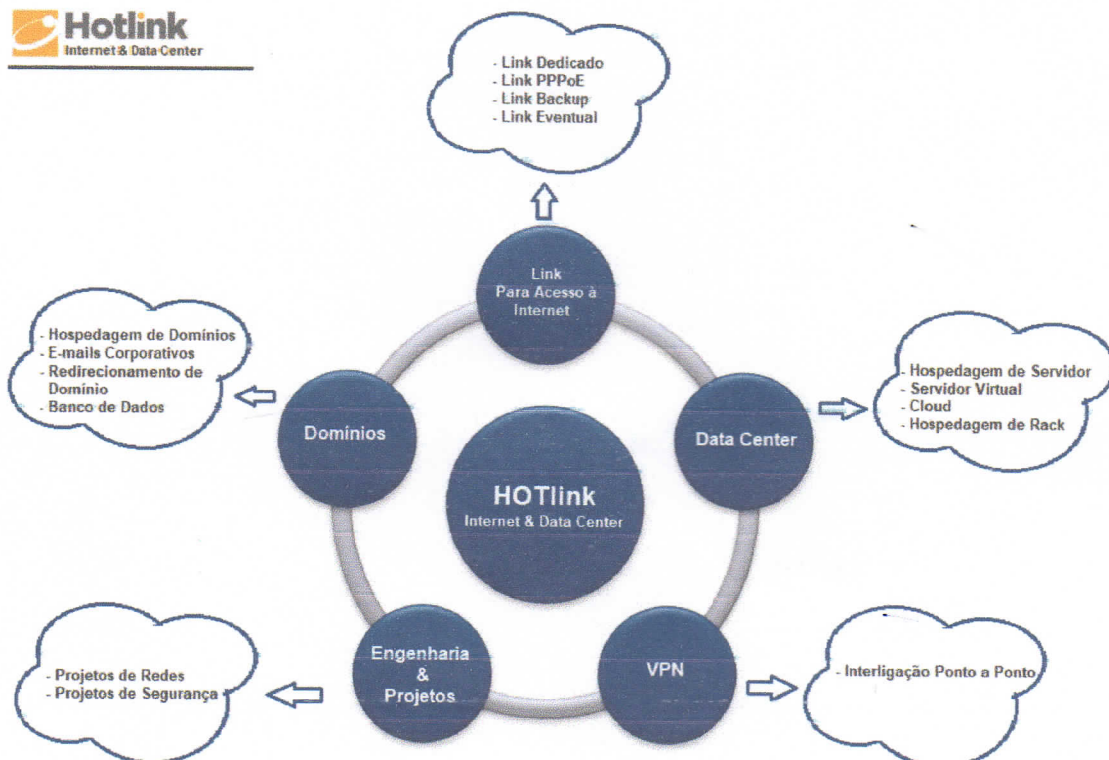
Hotlink
Internet & Data Center

- Link Dedicado
- Link PPPoE
- Link Backup
- Link Eventual

Link
Para Acesso à Internet

- Hospedagem de Domínios
- E-mails Corporativos
- Redirecionamento de Domínio
- Banco de Dados

Domínios

Data Center

- Hospedagem de Servidor
- Servidor Virtual
- Cloud
- Hospedagem de Rack

HOTlink
Internet & Data Center

- Projetos de Redes
- Projetos de Segurança

Engenharia & Projetos

VPN

- Interligação Ponto a Ponto